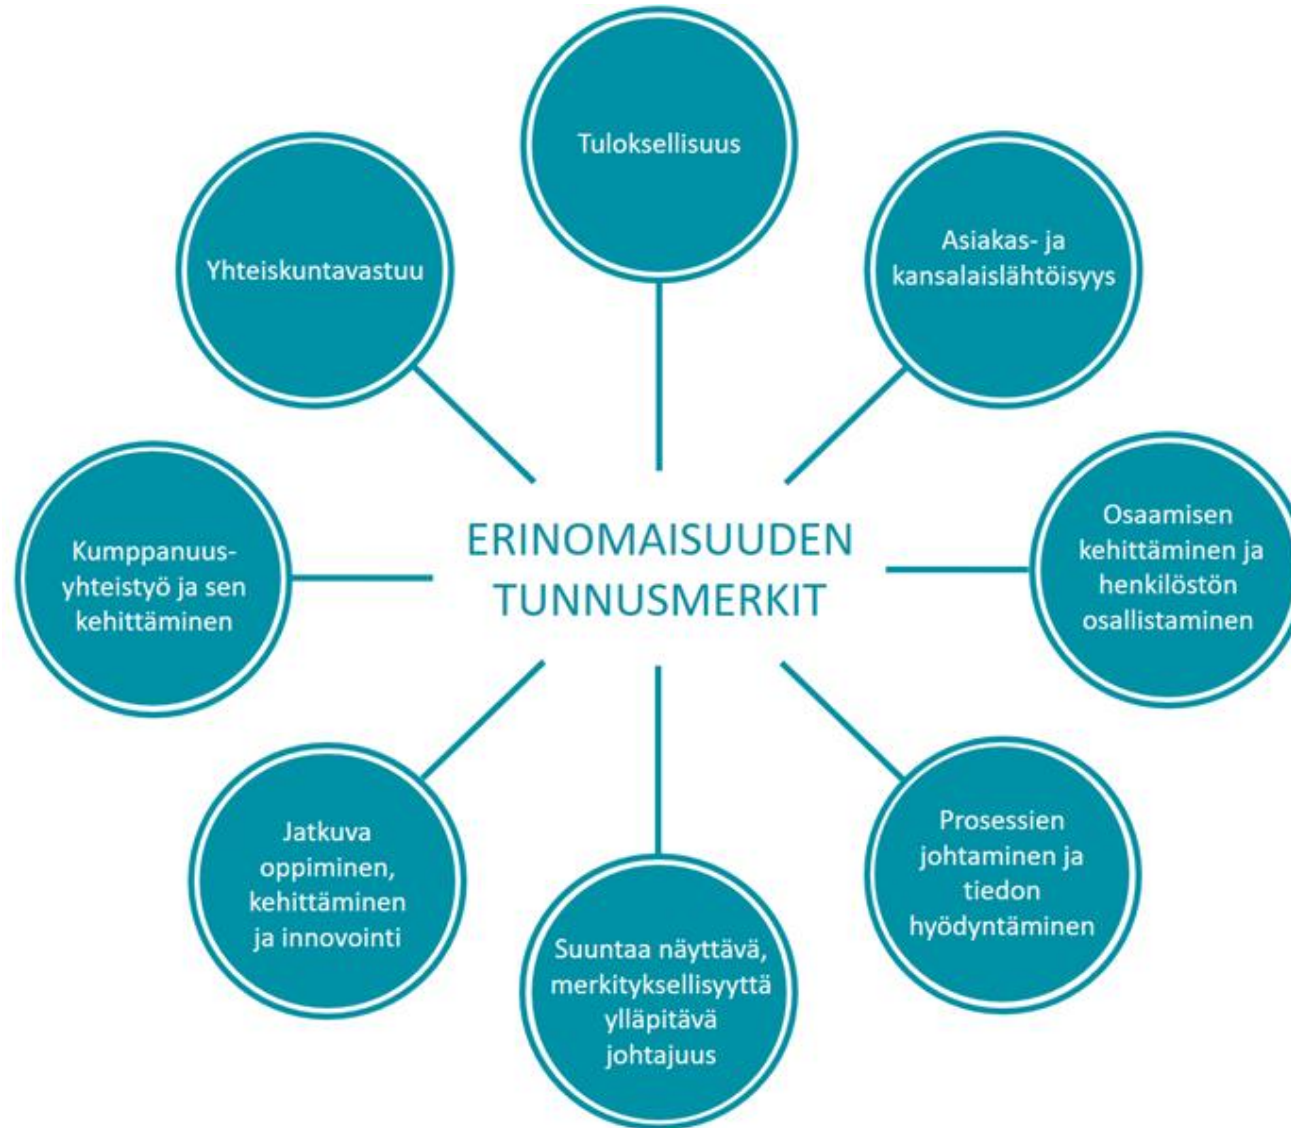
Tuloksellisuus

Yhteiskuntavastuu

Asiakas- ja kansalaislähtöisyys

ERINOMAISUUDEN TUNNUSMERKIT

Kumppanuusyhteistyö ja sen kehittäminen

Osaamisen kehittäminen ja henkilöstön osallistaminen

Jatkuva oppiminen, kehittäminen ja innovointi

Prosessien johtaminen ja tiedon hyödyntäminen

Suuntaa näyttävä, merkityksellisyyttä ylläpitävä johtajuus